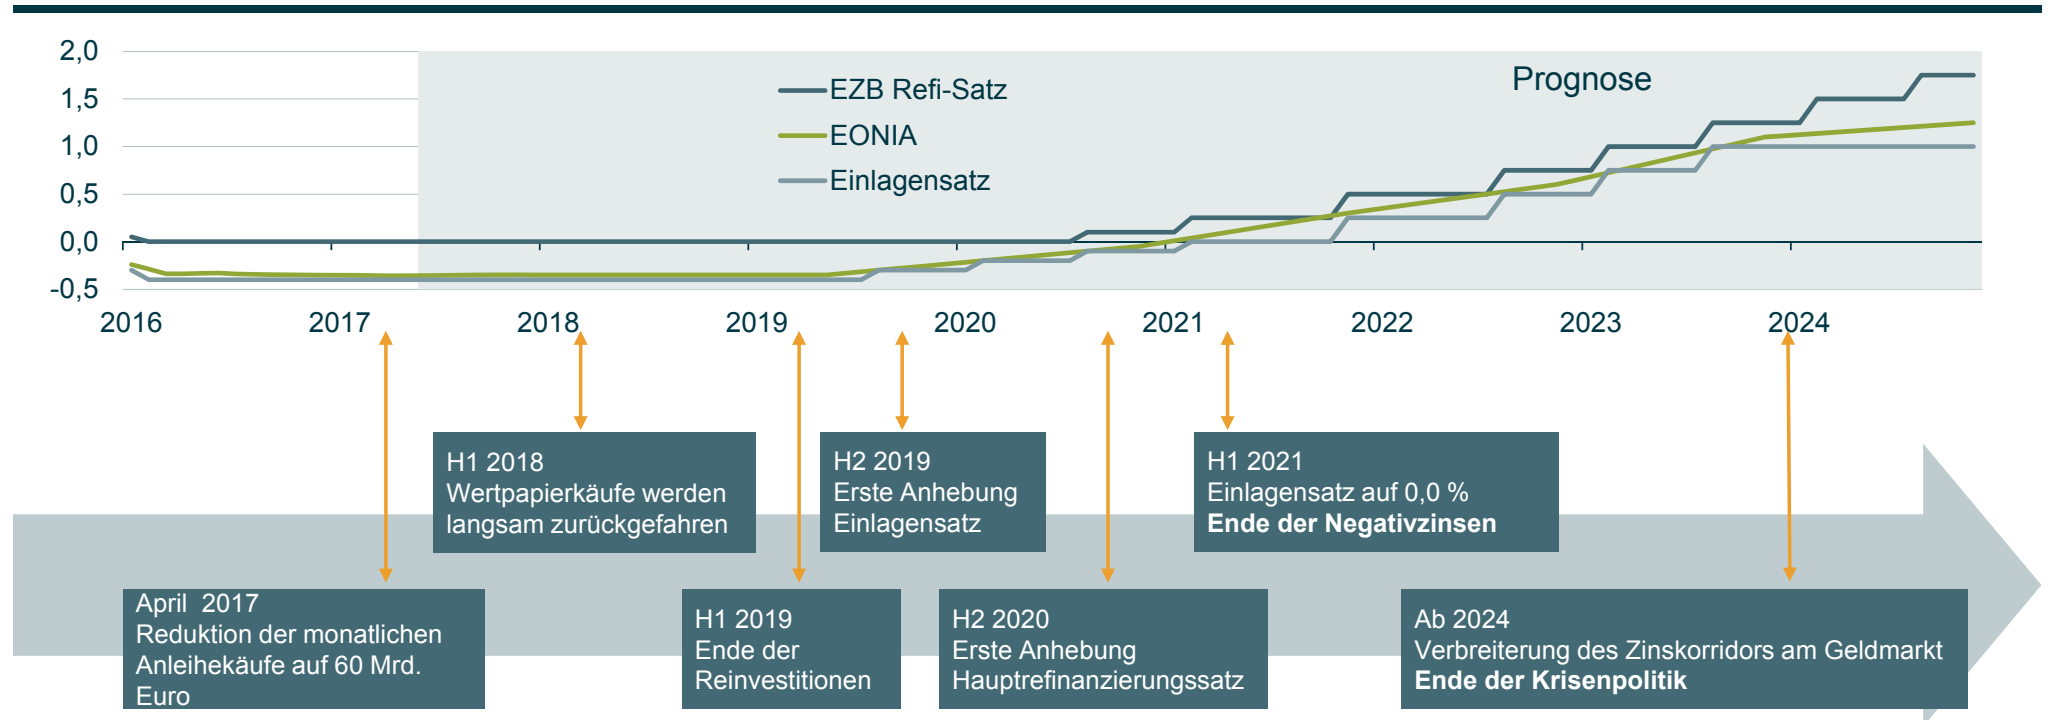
2,0
1,5
1,0
0,5
0,0
-0,5

Prognose

EZB Refi-Satz
EONIA
Einlagensatz

2016 2017 2018 2019 2020 2021 2022 2023 2024

H1 2018
Wertpapierkäufe werden langsam zurückgefahren

H2 2019
Erste Anhebung Einlagensatz

H1 2021
Einlagensatz auf 0,0 %
**Ende der Negativzinsen**

April 2017
Reduktion der monatlichen Anleihekäufe auf 60 Mrd. Euro

H1 2019
Ende der Reinvestitionen

H2 2020
Erste Anhebung Hauptrefinanzierungssatz

Ab 2024
Verbreiterung des Zinskorridors am Geldmarkt
**Ende der Krisenpolitik**